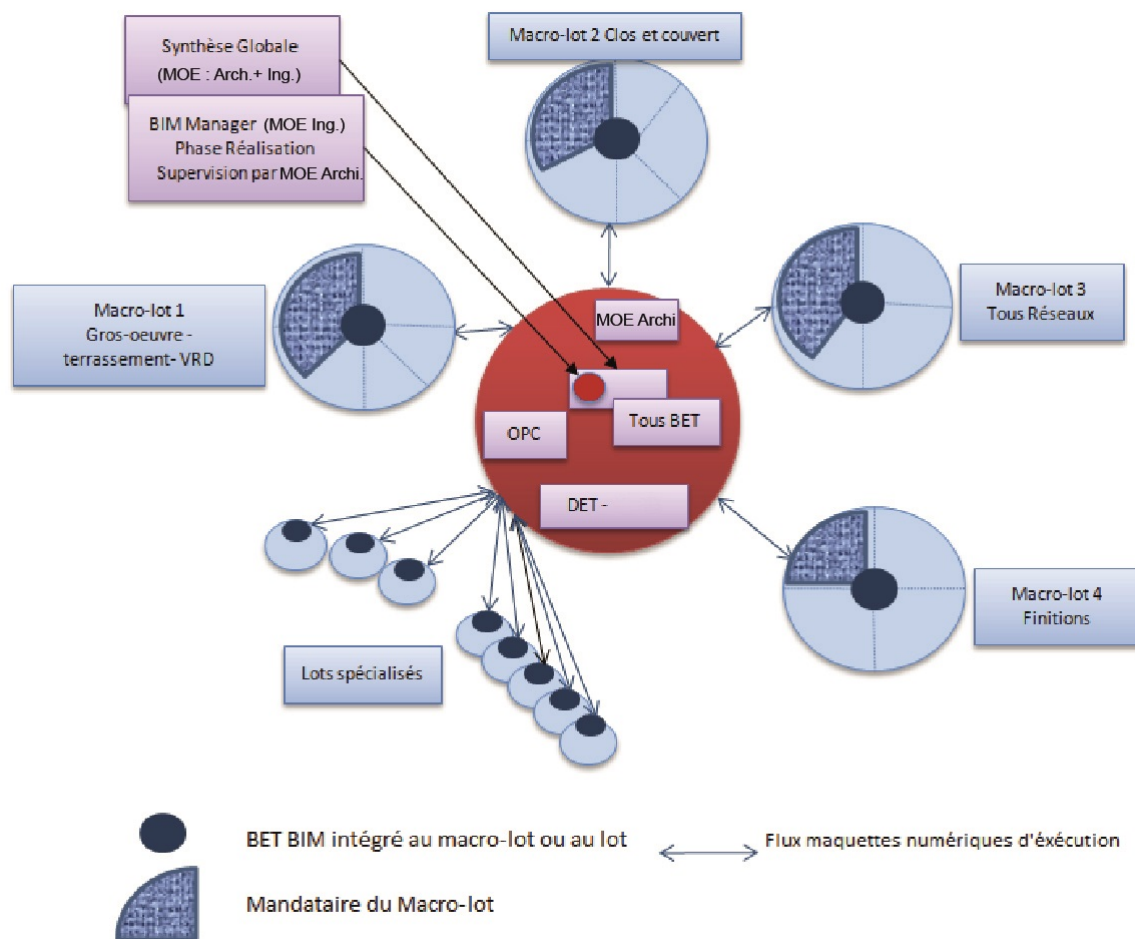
Synthèse Globale
(MOE : Arch.+ Ing.)

BIM Manager (MOE Ing.)
Phase Réalisation
Supervision par MOE Archi.

Macro-lot 2 Clos et couvert

Macro-lot 1
Gros-oeuvre - terrassement- VRD

MOE Archi

Macro-lot 3
Tous Réseaux

OPC

Tous BET

DET -

Macro-lot 4
Finitions

Lots spécialisés

BET BIM intégré au macro-lot ou au lot

Flux maquettes numériques d'éxécution

Mandataire du Macro-lot